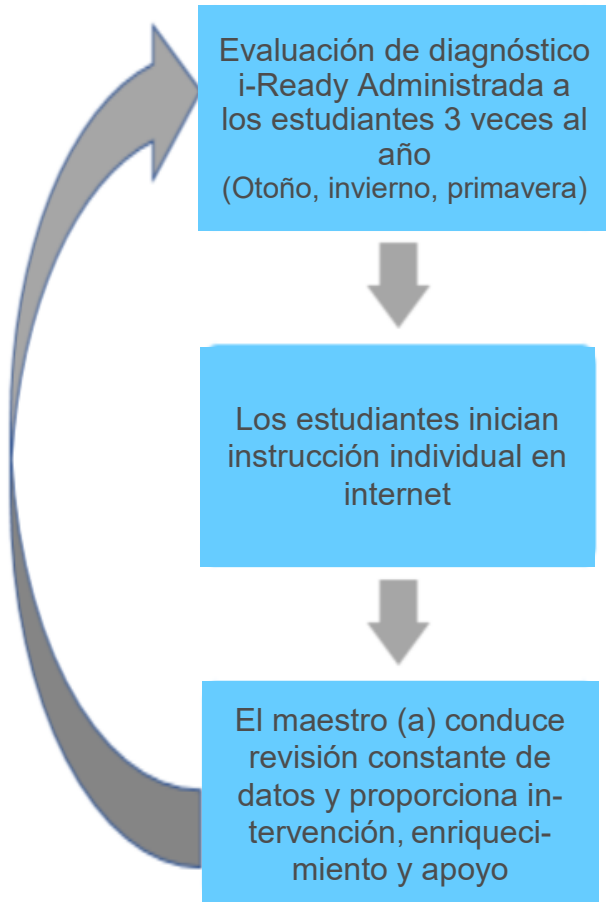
Evaluación de diagnóstico i-Ready Administrada a los estudiantes 3 veces al año
(Otoño, invierno, primavera)

Los estudiantes inician instrucción individual en internet

El maestro (a) conduce revisión constante de datos y proporciona intervención, enriquecimiento y apoyo